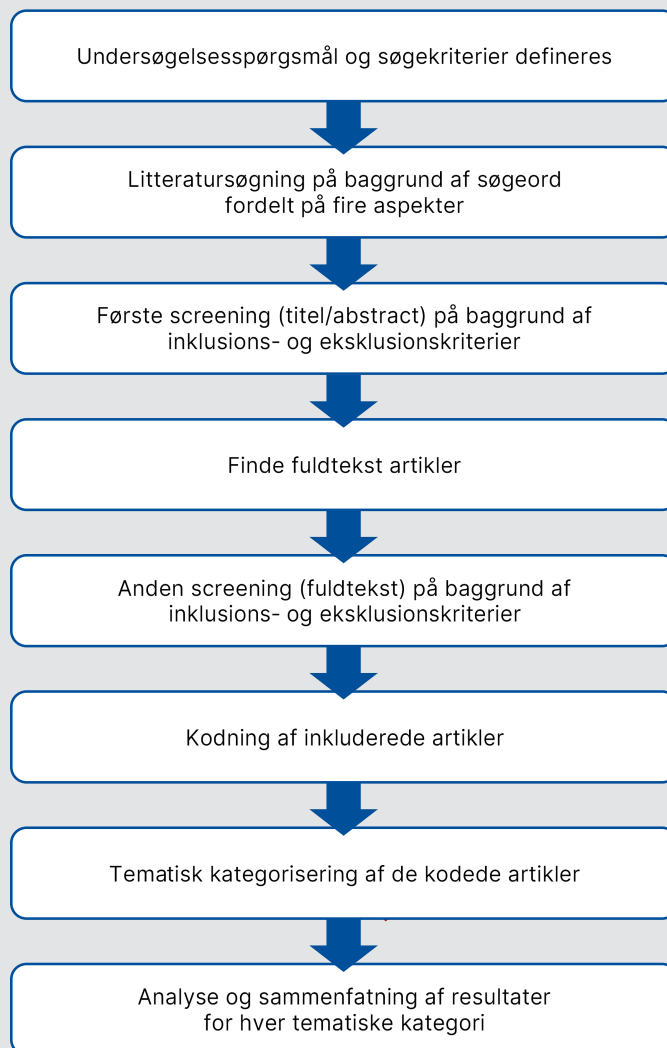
Undersøgelsesspørgsmål og søgekriterier defineres

Litteratursøgning på baggrund af søgeord fordelt på fire aspekter

Første screening (titel/abstract) på baggrund af inklusions- og eksklusionskriterier

Finde fuldtekst artikler

Anden screening (fuldtekst) på baggrund af inklusions- og eksklusionskriterier

Kodning af inkluderede artikler

Tematisk kategorisering af de kodede artikler

Analyse og sammenfatning af resultater for hver tematiske kategori